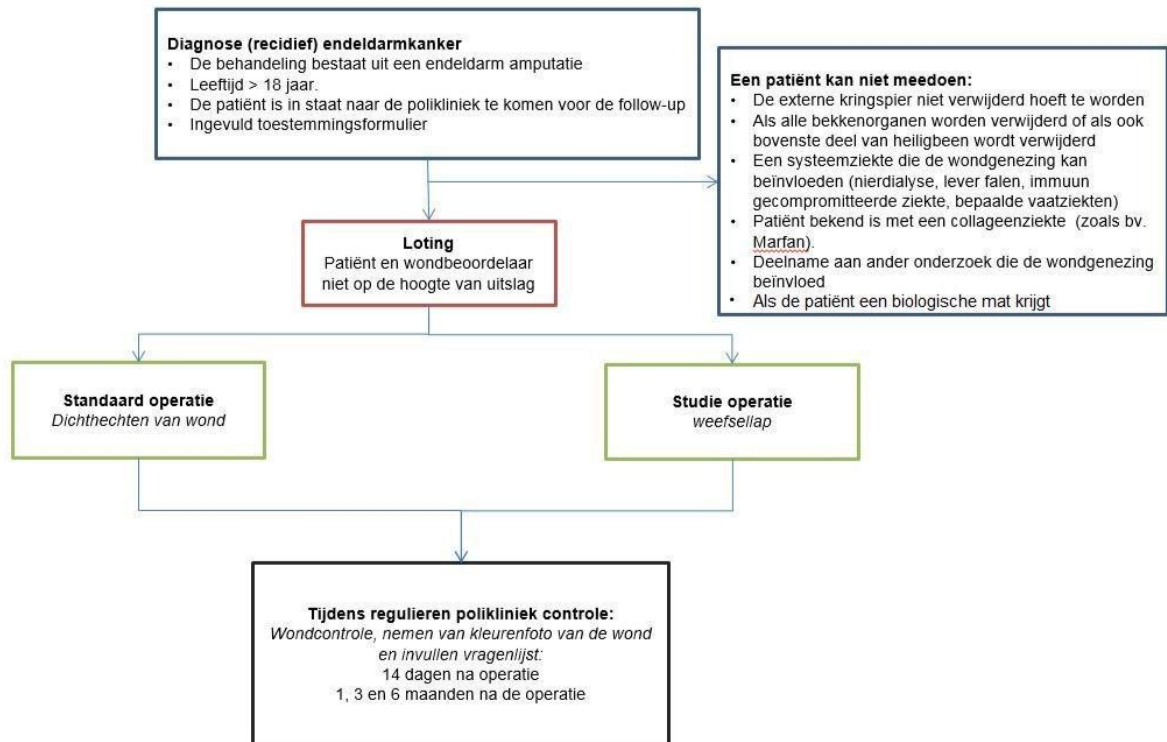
**Diagnose (recidief) endeldarmkanker**
- De behandeling bestaat uit een endeldarm amputatie
- Leeftijd > 18 jaar.
- De patiënt is in staat naar de polikliniek te komen voor de follow-up
- Ingevuld toestemmingsformulier

**Een patiënt kan niet meedoen:**
- De externe kringspier niet verwijderd hoeft te worden
- Als alle bekkenorganen worden verwijderd of als ook bovenste deel van heiligbeen wordt verwijderd
- Een systeemziekte die de wondgenezing kan beïnvloeden (nierdialyse, lever falen, immuun gecompromitteerde ziekte, bepaalde vaatziekten)
- Patiënt bekend is met een collageenziekte (zoals bv. Marfan).
- Deelname aan ander onderzoek die de wondgenezing beïnvloed
- Als de patiënt een biologische mat krijgt

**Loting**
Patiënt en wondbeoordelaar niet op de hoogte van uitslag

**Standaard operatie**
*Dichthechten van wond*

**Studie operatie**
*weefsellap*

**Tijdens regulieren polikliniek controle:**
*Wondcontrole, nemen van kleurenfoto van de wond en invullen vragenlijst:*
14 dagen na operatie
1, 3 en 6 maanden na de operatie